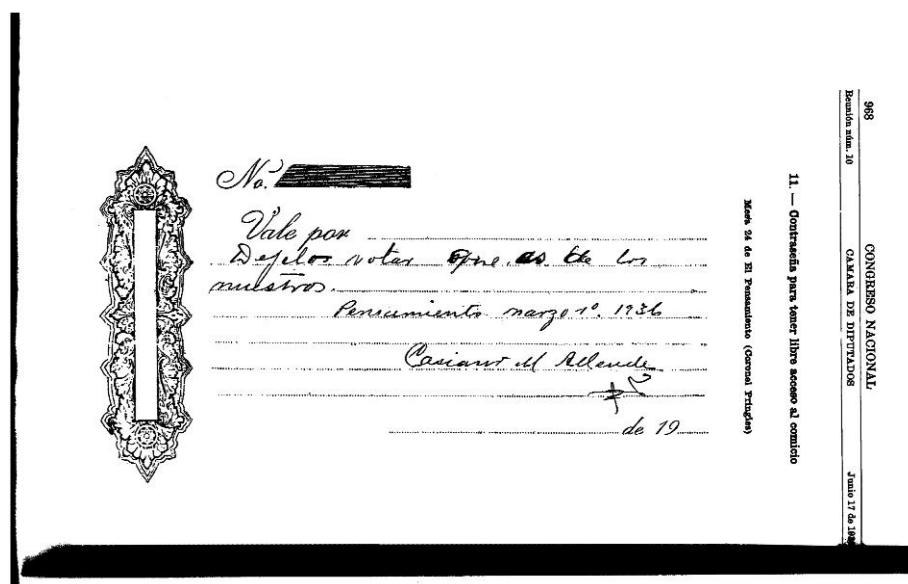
968

CONGRESO NACIONAL

CAMARA DE DIPUTADOS

Reunión núm. 10

Junio 17 de 19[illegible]

11. — Contraseña para tener libre acceso al comicio

Mesa 24 de El Pensamiento (Coronel Pringles)

No. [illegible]

Vale por
Dejelos votar que es de los nuestros.

Pensamiento marzo 1º 1936

Casiano M Allende

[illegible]

de 19